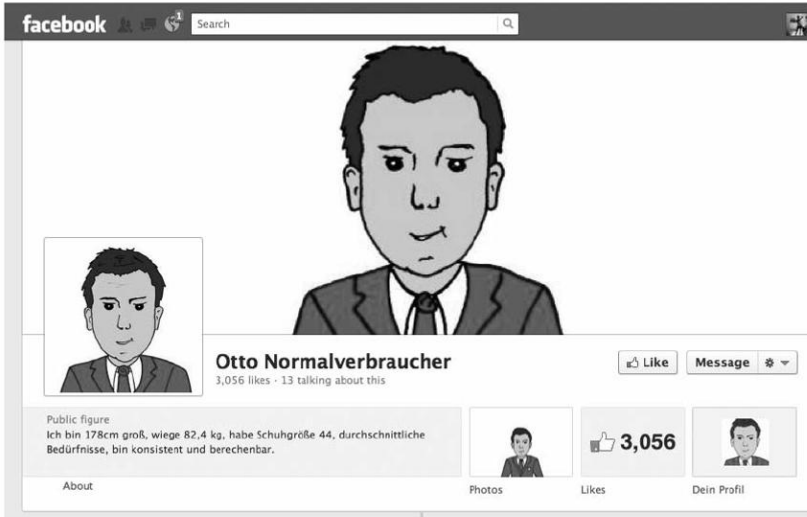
facebook
Search

Otto Normalverbraucher
3,056 likes · 13 talking about this

Like
Message

Public figure
Ich bin 178cm groß, wiege 82,4 kg, habe Schuhgröße 44, durchschnittliche Bedürfnisse, bin konsistent und berechenbar.

About

Photos

3,056
Likes

Dein Profil